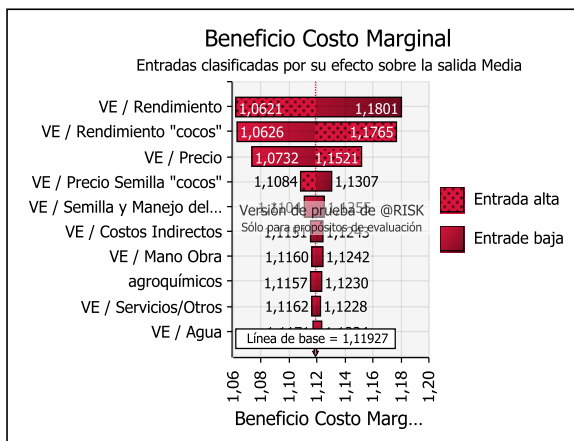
Beneficio Costo Marginal

Entradas clasificadas por su efecto sobre la salida Media

VE / Rendimiento 1,0621 1,1801
VE / Rendimiento "cocos" 1,0626 1,1765
VE / Precio 1,0732 1,1521
VE / Precio Semilla "cocos" 1,1084 1,1307
VE / Semilla y Manejo del... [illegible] 1,1355
VE / Costos Indirectos 1,1151 1,1243
VE / Mano Obra 1,1160 1,1242
agroquímicos 1,1157 1,1230
VE / Servicios/Otros 1,1162 1,1228
VE / Agua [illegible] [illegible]

Versión de prueba de @RISK
Sólo para propósitos de evaluación

Línea de base = 1,11927

Entrada alta
Entrade baja

1,06 1,08 1,10 1,12 1,14 1,16 1,18 1,20

Beneficio Costo Marg...